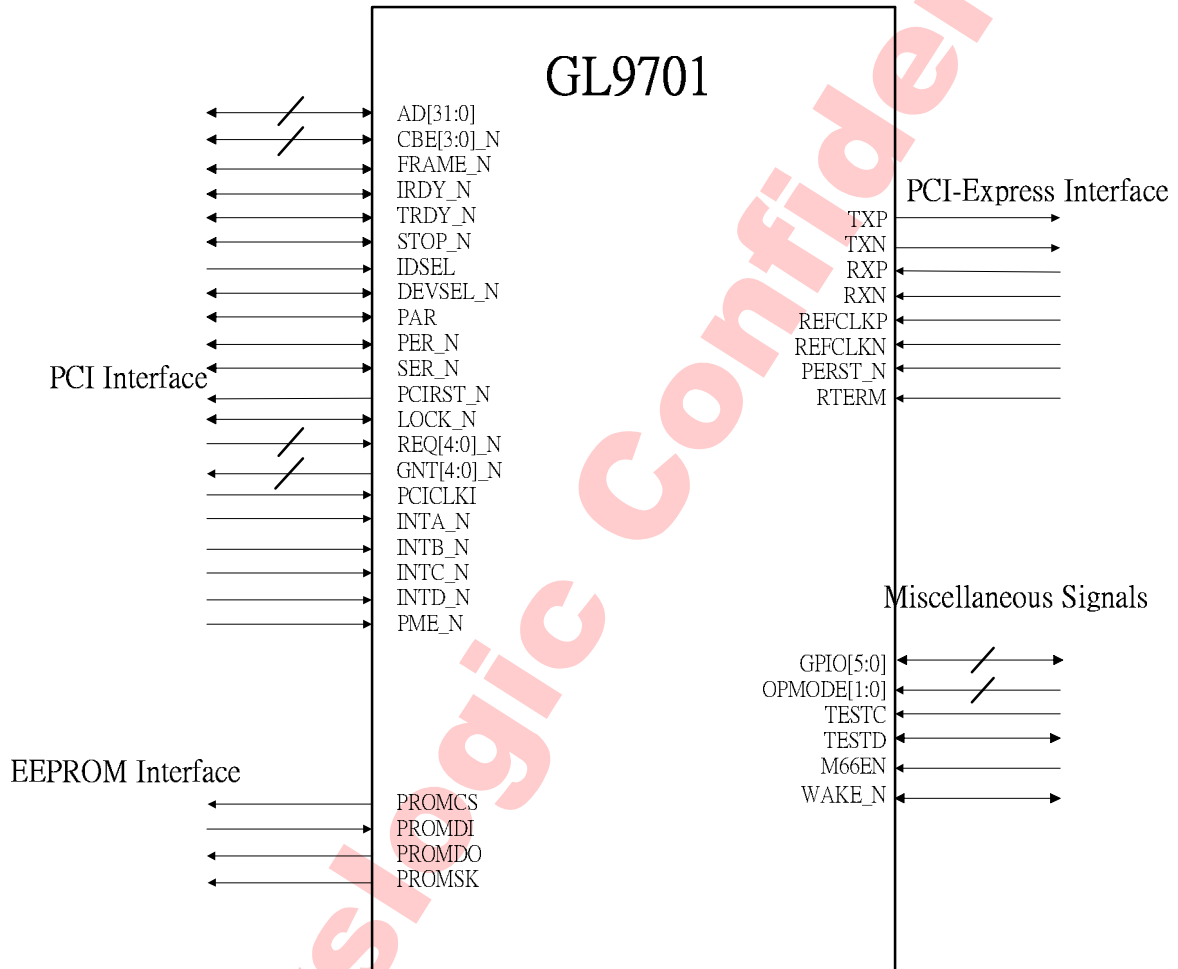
GL9701

AD[31:0]
CBE[3:0]_N
FRAME_N
IRDY_N
TRDY_N
STOP_N
IDSEL
DEVSEL_N
PAR
PER_N
SER_N
PCIRST_N
LOCK_N
REQ[4:0]_N
GNT[4:0]_N
PCICLKI
INTA_N
INTB_N
INTC_N
INTD_N
PME_N

PCI Interface

PCI-Express Interface
TXP
TXN
RXP
RXN
REFCLKP
REFCLKN
PERST_N
RTERM

Miscellaneous Signals
GPIO[5:0]
OPMODE[1:0]
TESTC
TESTD
M66EN
WAKE_N

EEPROM Interface
PROMCS
PROMDI
PROMDO
PROMSK

slogic Confidel